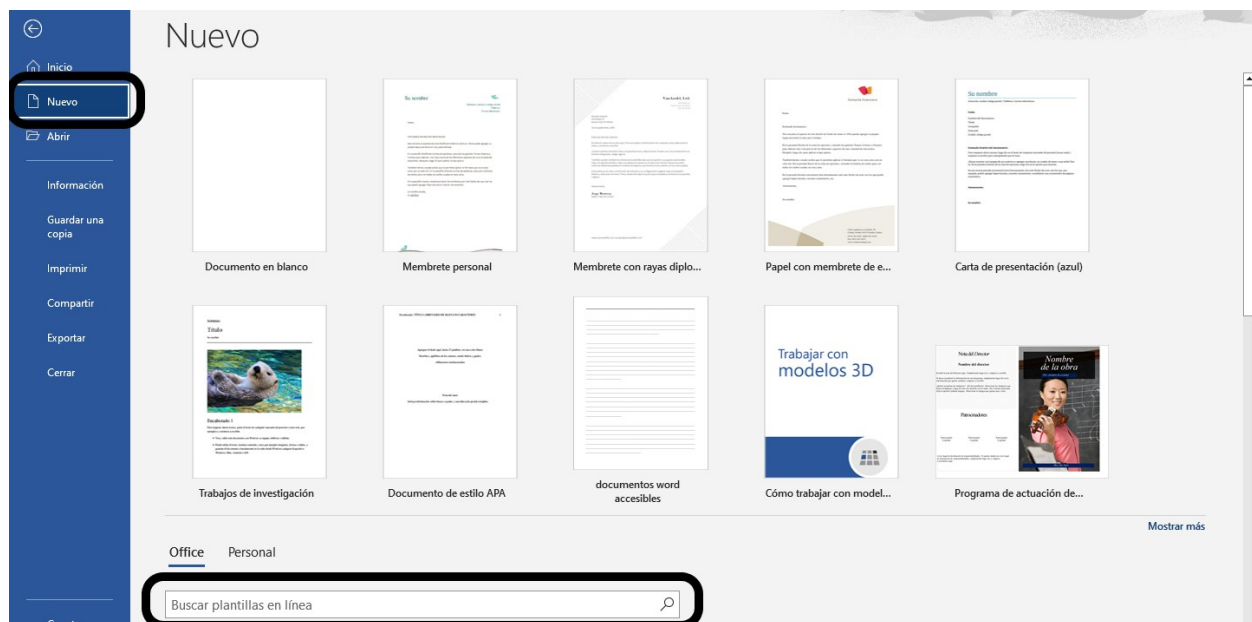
Inicio

Nuevo

Abrir

Información

Guardar una copia

Imprimir

Compartir

Exportar

Cerrar

Nuevo

Documento en blanco

Su nombre

Membrete personal

Membrete con rayas diplo...

Papel con membrete de e...

Su nombre

Carta de presentación (azul)

Título

Encabezado 1

Trabajos de investigación

Documento de estilo APA

documentos word accesibles

Trabajar con modelos 3D

Cómo trabajar con model...

Nota del Director

Nombre de la obra

Patrocinadores

Programa de actuación de...

Mostrar más

Office Personal

Buscar plantillas en línea